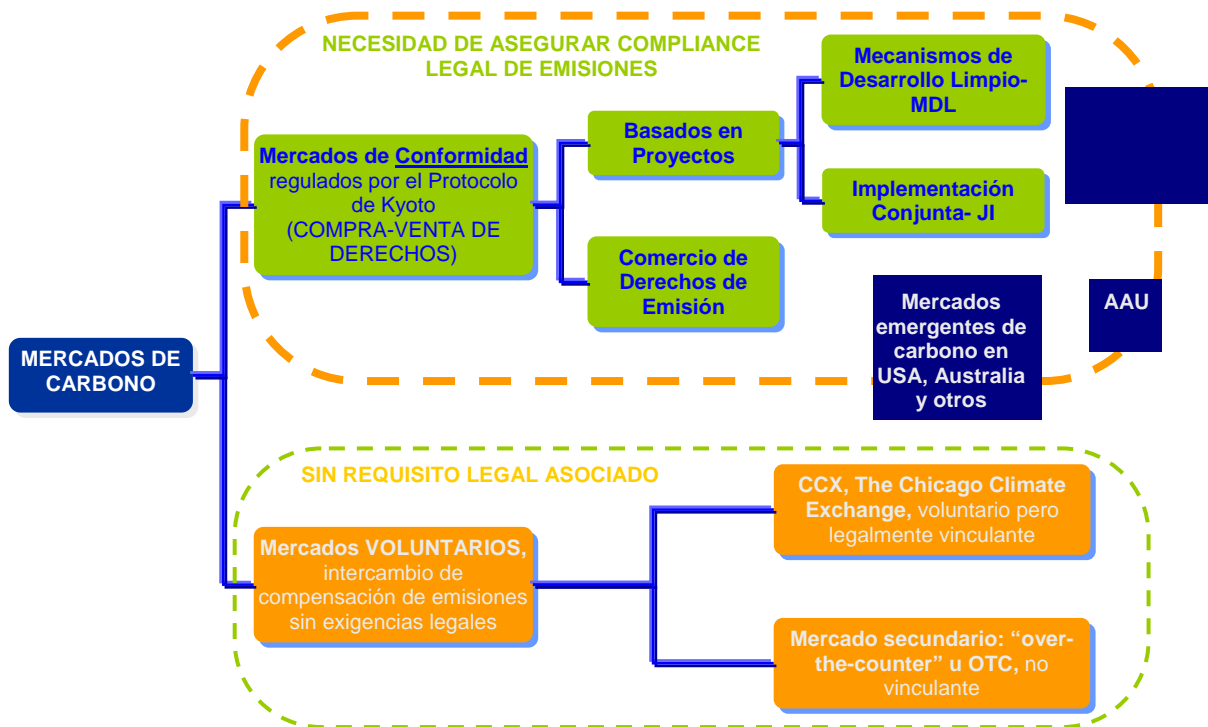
NECESIDAD DE ASEGURAR COMPLIANCE LEGAL DE EMISIONES

Mercados de Conformidad regulados por el Protocolo de Kyoto (COMPRA-VENTA DE DERECHOS)

Basados en Proyectos

Mecanismos de Desarrollo Limpio-MDL

Implementación Conjunta- JI

Comercio de Derechos de Emisión

Mercados emergentes de carbono en USA, Australia y otros

AAU

MERCADOS DE CARBONO

SIN REQUISITO LEGAL ASOCIADO

Mercados VOLUNTARIOS, intercambio de compensación de emisiones sin exigencias legales

CCX, The Chicago Climate Exchange, voluntario pero legalmente vinculante

Mercado secundario: "over-the-counter" u OTC, no vinculante